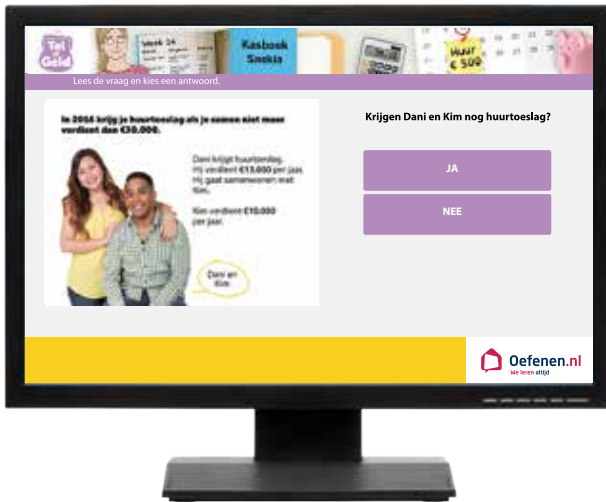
Tel en Geld

Week 34

Kasboek Saskia

Huur € 500

Lees de vraag en kies een antwoord.

In 2016 krijg je huurtoeslag als je samen niet meer verdient dan €30.000.

Dani krijgt huurtoeslag. Hij verdient €13.000 per jaar. Hij gaat samenwonen met Kim.

Kim verdient €10.000 per jaar.

Dani en Kim

Krijgen Dani en Kim nog huurtoeslag?

JA

NEE

Oefenen.nl
We leren altijd